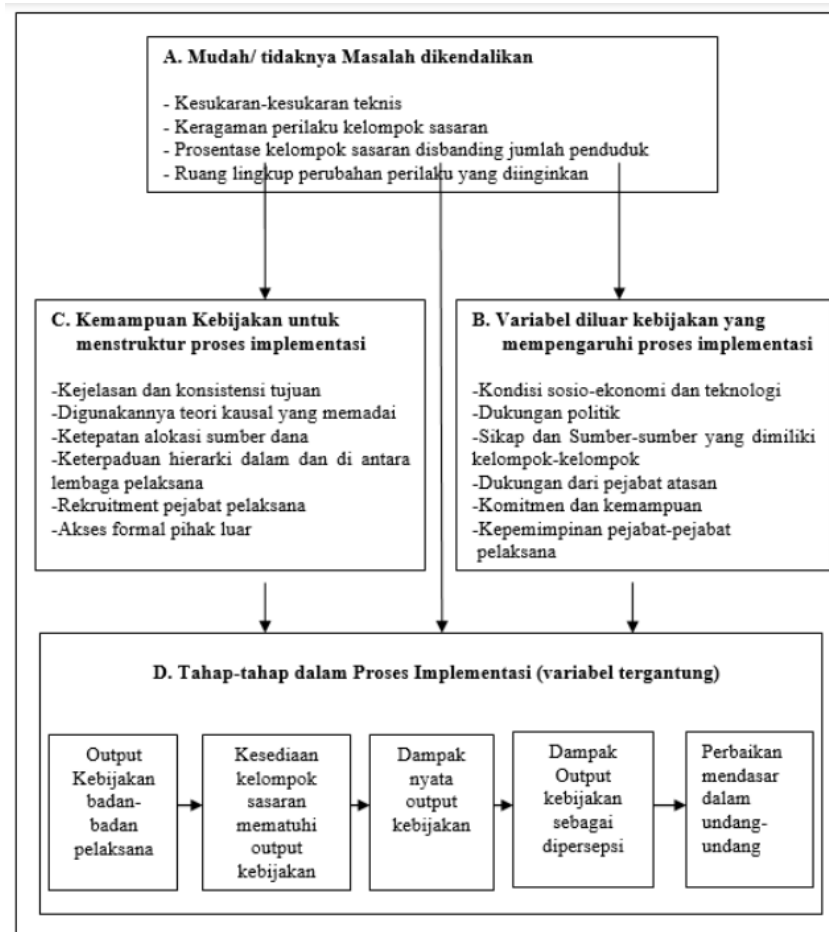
A. Mudah/ tidaknya Masalah dikendalikan

- Kesukaran-kesukaran teknis
- Keragaman perilaku kelompok sasaran
- Prosentase kelompok sasaran disbanding jumlah penduduk
- Ruang lingkup perubahan perilaku yang diinginkan

C. Kemampuan Kebijakan untuk menstruktur proses implementasi

-Kejelasan dan konsistensi tujuan
-Digunakannya teori kausal yang memadai
-Ketepatan alokasi sumber dana
-Keterpaduan hierarki dalam dan di antara lembaga pelaksana
-Rekruitment pejabat pelaksana
-Akses formal pihak luar

B. Variabel diluar kebijakan yang mempengaruhi proses implementasi

-Kondisi sosio-ekonomi dan teknologi
-Dukungan politik
-Sikap dan Sumber-sumber yang dimiliki kelompok-kelompok
-Dukungan dari pejabat atasan
-Komitmen dan kemampuan
-Kepemimpinan pejabat-pejabat pelaksana

D. Tahap-tahap dalam Proses Implementasi (variabel tergantung)

Output Kebijakan badan-badan pelaksana

Kesediaan kelompok sasaran mematuhi output kebijakan

Dampak nyata output kebijakan

Dampak Output kebijakan sebagai dipersepsi

Perbaikan mendasar dalam undang-undang